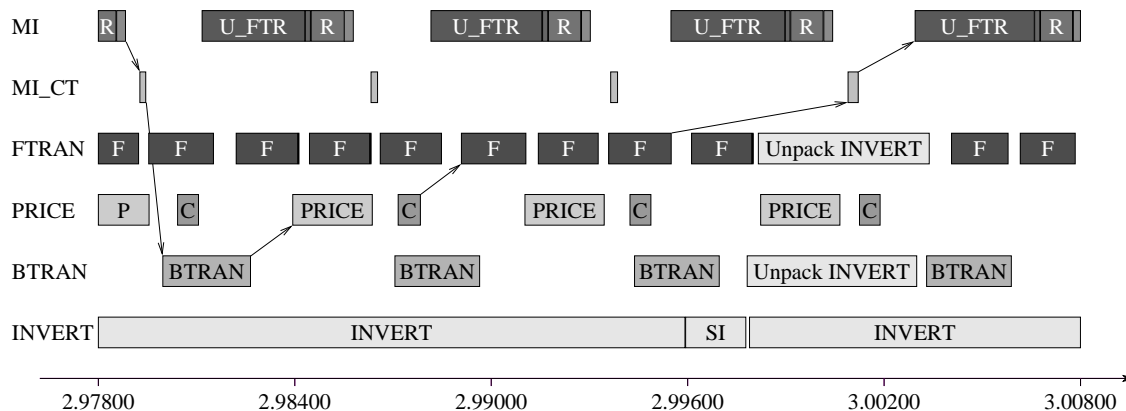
MI R U_FTR R U_FTR R U_FTR R U_FTR R

MI_CT

FTRAN F F F F F F F F F Unpack INVERT F F

PRICE P C PRICE C PRICE C PRICE C

BTRAN BTRAN BTRAN BTRAN Unpack INVERT BTRAN

INVERT INVERT SI INVERT

2.97800 2.98400 2.99000 2.99600 3.00200 3.00800